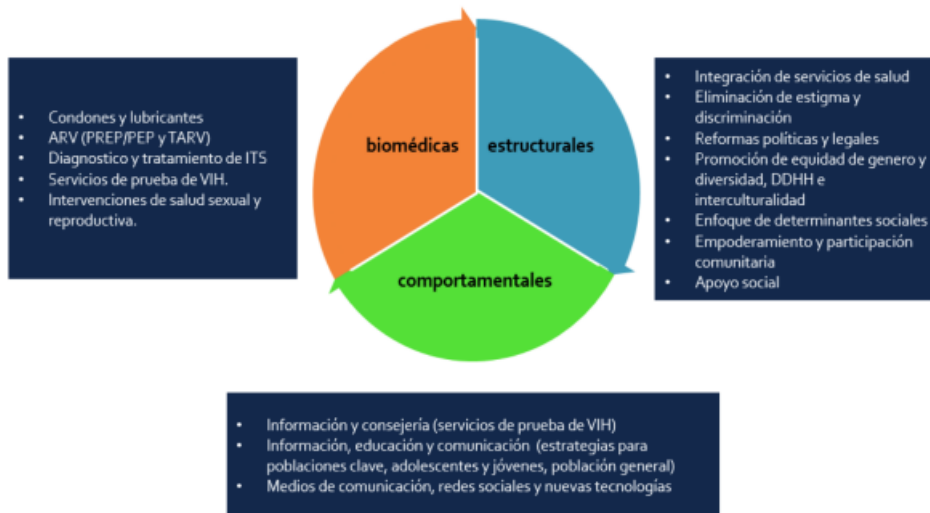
- Condones y lubricantes
- ARV (PREP/PEP y TARV)
- Diagnostico y tratamiento de ITS
- Servicios de prueba de VIH.
- Intervenciones de salud sexual y reproductiva.

biomédicas

estructurales

comportamentales

- Integración de servicios de salud
- Eliminación de estigma y discriminación
- Reformas políticas y legales
- Promoción de equidad de genero y diversidad, DDHH e interculturalidad
- Enfoque de determinantes sociales
- Empoderamiento y participación comunitaria
- Apoyo social

- Información y consejería (servicios de prueba de VIH)
- Información, educación y comunicación (estrategias para poblaciones clave, adolescentes y jóvenes, población general)
- Medios de comunicación, redes sociales y nuevas tecnologías